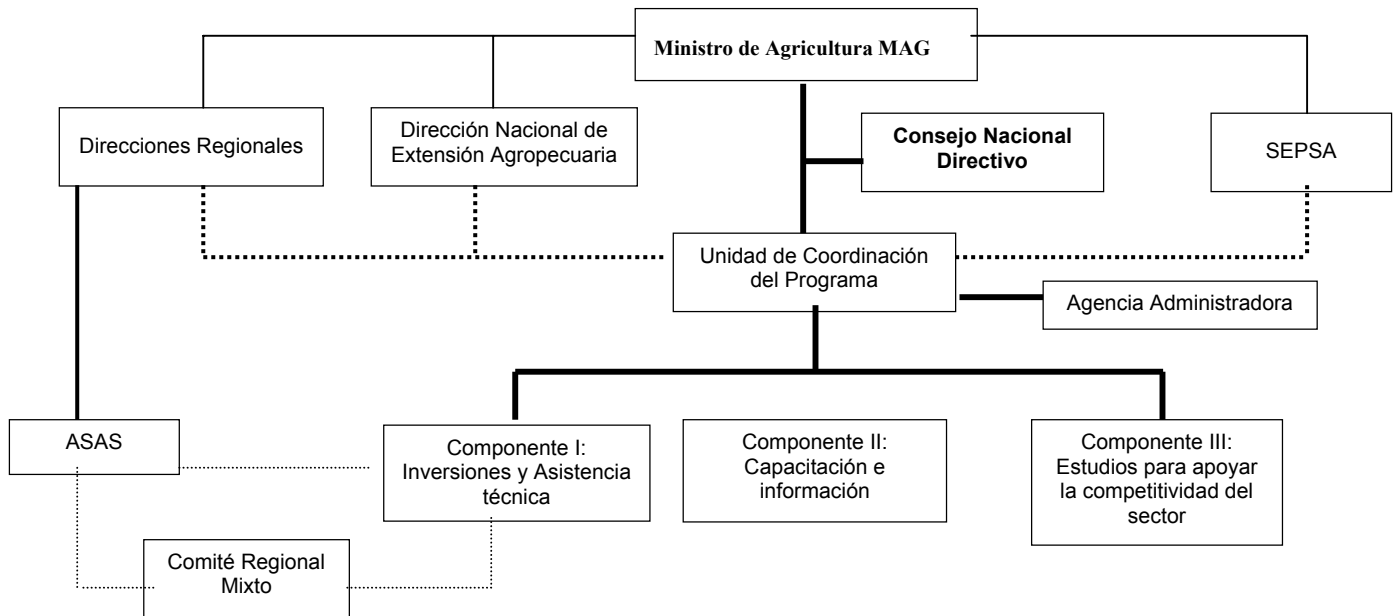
Ministro de Agricultura MAG

Direcciones Regionales

Dirección Nacional de Extensión Agropecuaria

Consejo Nacional Directivo

SEPSA

Unidad de Coordinación del Programa

Agencia Administradora

ASAS

Componente I: Inversiones y Asistencia técnica

Componente II: Capacitación e información

Componente III: Estudios para apoyar la competitividad del sector

Comité Regional Mixto